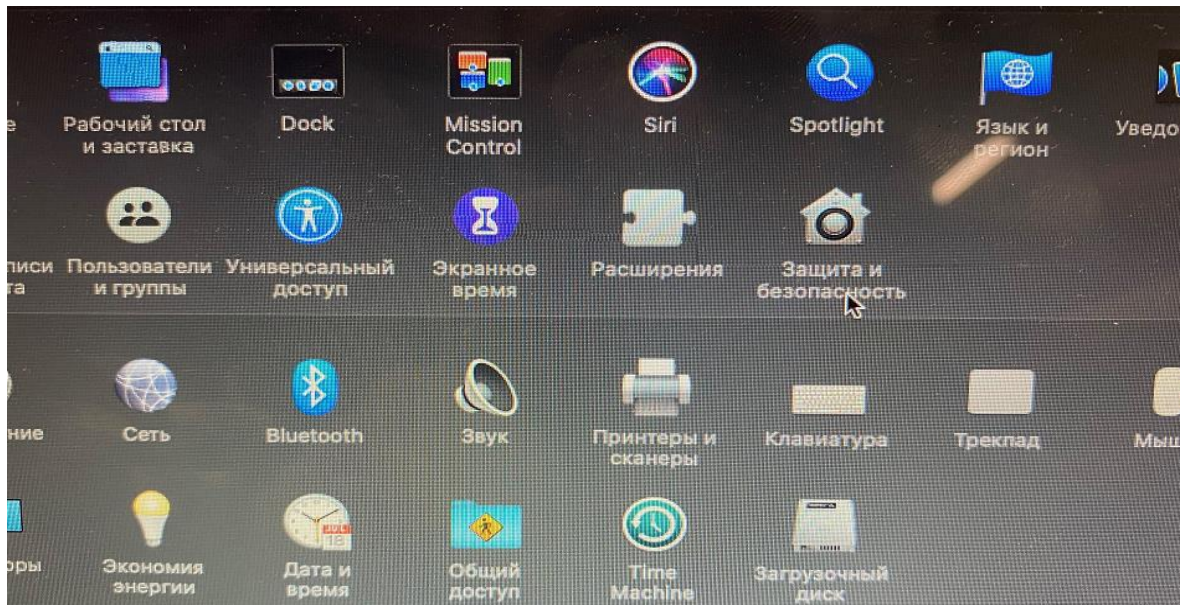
e
Рабочий стол и заставка
Dock
Mission Control
Siri
Spotlight
Язык и регион
Уведо

иписи та
Пользователи и группы
Универсальный доступ
Экранное время
Расширения
Защита и безопасность

ние
Сеть
Bluetooth
Звук
Принтеры и сканеры
Клавиатура
Трекпад
Мыш

оры
Экономия энергии
Дата и время
Общий доступ
Time Machine
Загрузочный диск